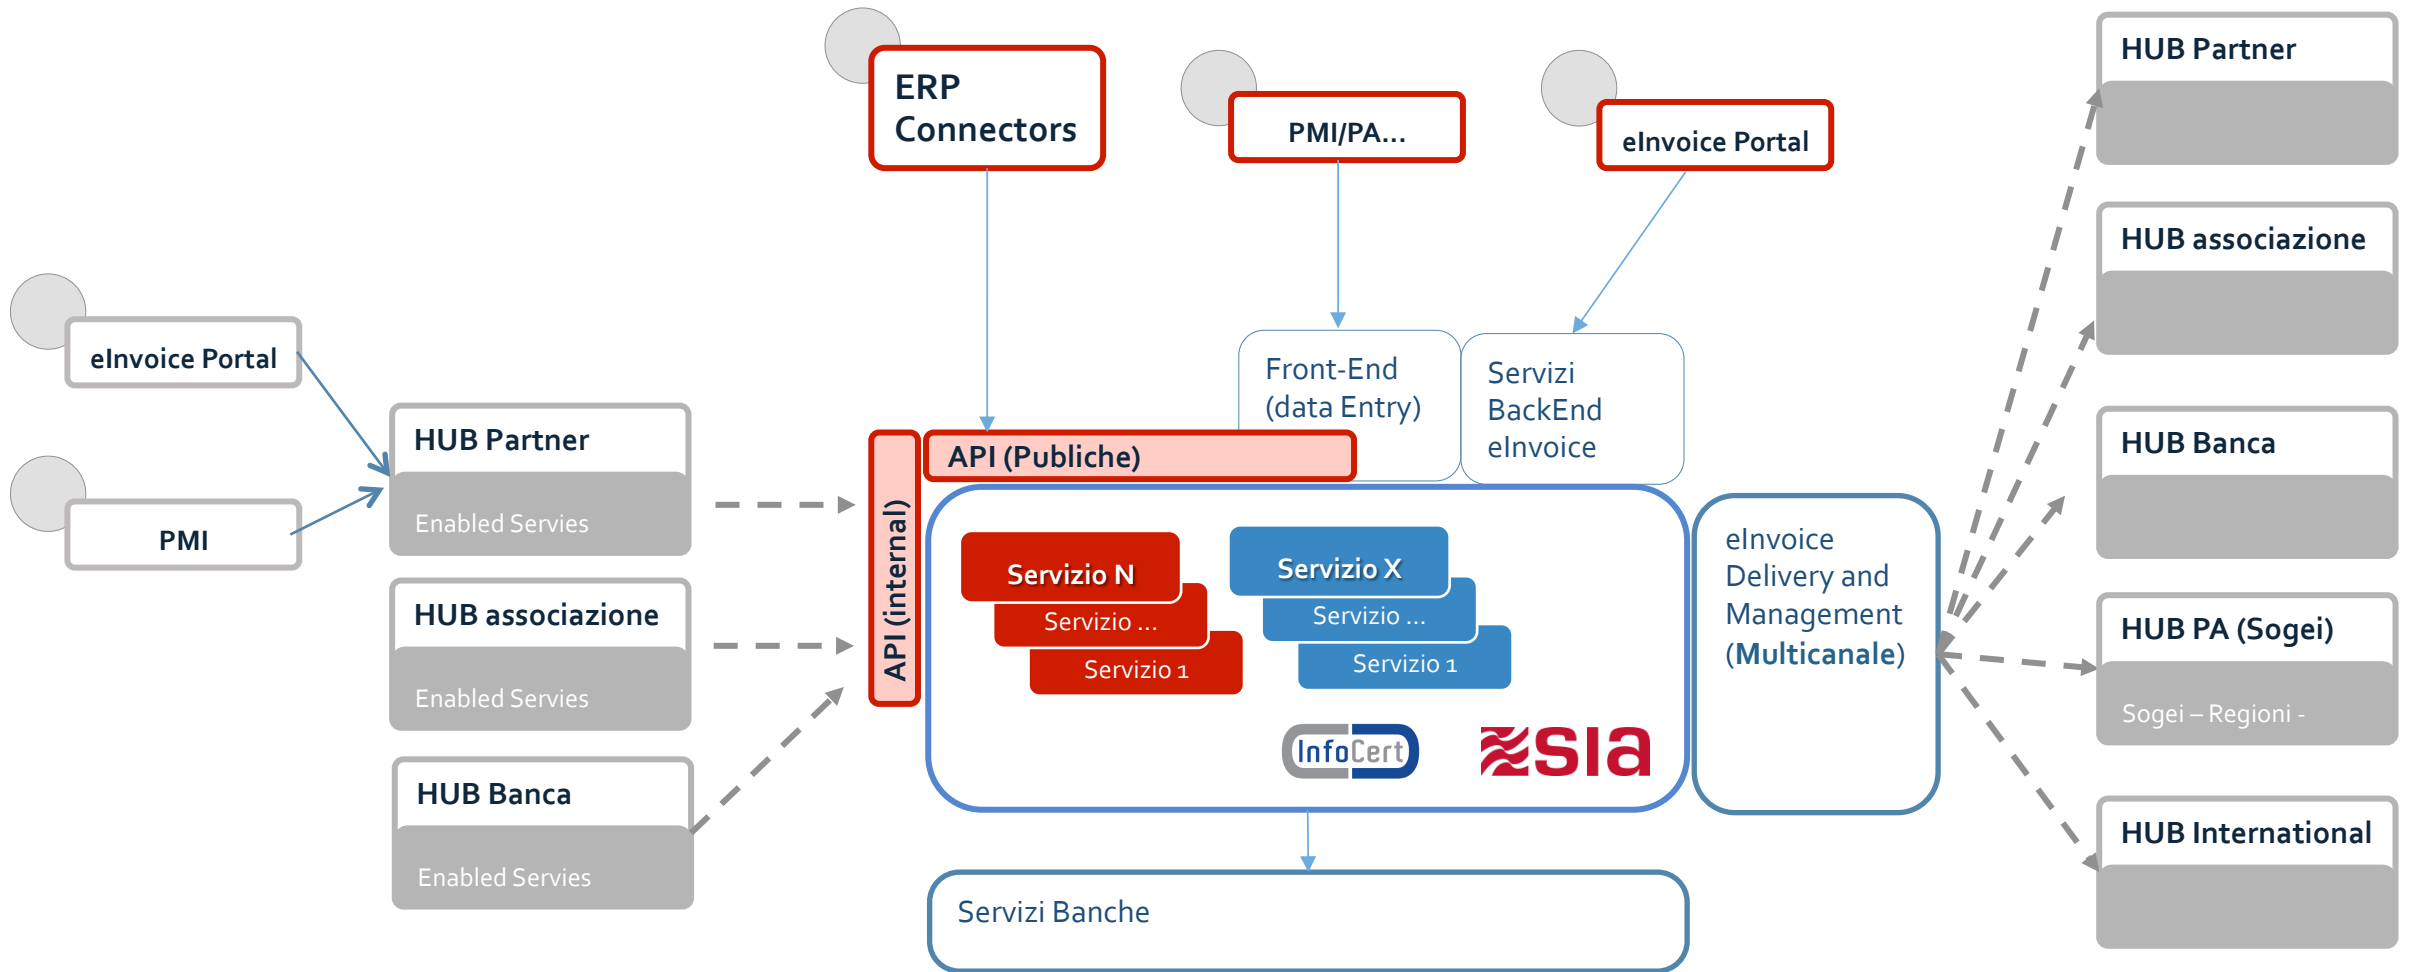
ERP Connectors

PMI/PA...

eInvoice Portal

HUB Partner

HUB associazione

HUB Banca

HUB PA (Sogei)

Sogei – Regioni -

HUB International

eInvoice Portal

PMI

HUB Partner

Enabled Servies

HUB associazione

Enabled Servies

HUB Banca

Enabled Servies

Front-End (data Entry)

Servizi BackEnd eInvoice

API (Publiche)

API (internal)

Servizio N

Servizio ...

Servizio 1

Servizio X

Servizio ...

Servizio 1

InfoCert

SIA

eInvoice Delivery and Management (Multicanale)

Servizi Banche